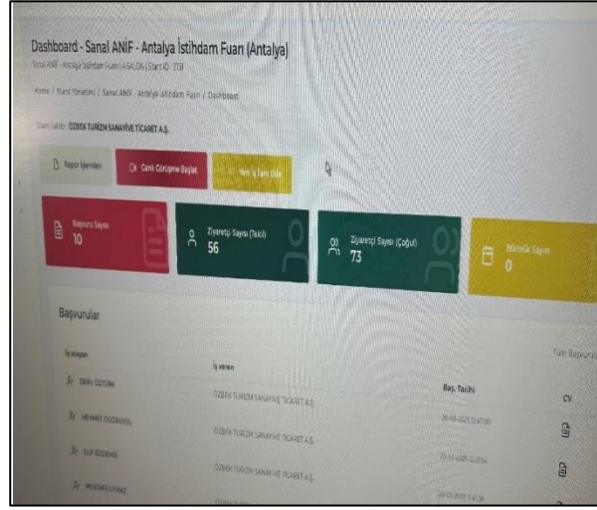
Dashboard - Sanal ANİF - Antalya İstihdam Fuarı (Antalya)

Sanal ANİF - Antalya İstihdam Fuarı | A SALON | Stant ID - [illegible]

Home / Stand Yönetimi / Sanal ANİF - Antalya İstihdam Fuarı / Dashboard

Stant Sahibi: ÖZBEK TURİZM SANAYİ VE TİCARET A.Ş.

Rapor İşlemleri

Canlı Görüşme Başlat

Yeni İş İlanı Ekle

Başvuru Sayısı
10

Ziyaretçi Sayısı (Tekil)
56

Ziyaretçi Sayısı (Çoğul)
73

Bilinmeyen Sayısı
0

Başvurular

Tüm Başvurular

| İş arayan | İş veren | Baş. Tarihi | CV |
|---|---|---|---|
| EBRU ÖZTÜRK | ÖZBEK TURİZM SANAYİ VE TİCARET A.Ş. | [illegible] | |
| MEHMET DOĞRUSÖZ | ÖZBEK TURİZM SANAYİ VE TİCARET A.Ş. | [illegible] | |
| ELİF ÖZDEMİR | ÖZBEK TURİZM SANAYİ VE TİCARET A.Ş. | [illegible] | |
| MUSTAFA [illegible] | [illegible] | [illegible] | |